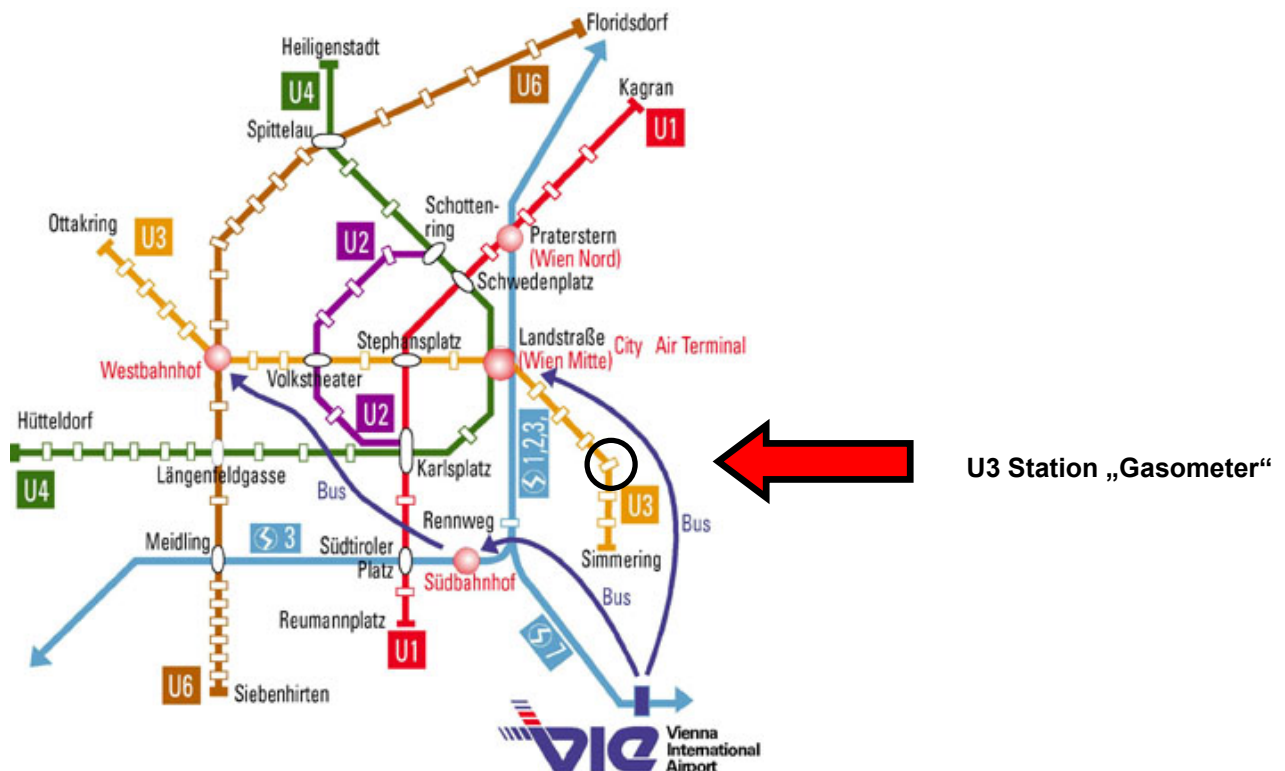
Floridsdorf
Heiligenstadt
U4
U6
Kagran
U1
Spittelau
Schottenring
Ottakring
U3
U2
Praterstern
(Wien Nord)
Schwedenplatz
Stephansplatz
Landstraße
(Wien Mitte)
City Air Terminal
Westbahnhof
Volkstheater
U2
Hütteldorf
S 1,2,3,
U4
Längenfeldgasse
Karlsplatz
U3 Station „Gasometer“
Bus
U3
Bus
Rennweg
Meidling
S 3
Südtiroler Platz
Simmering
Südbahnhof
Bus
Reumannplatz
S 7
U1
U6
Siebenhirten
VIE
Vienna International Airport